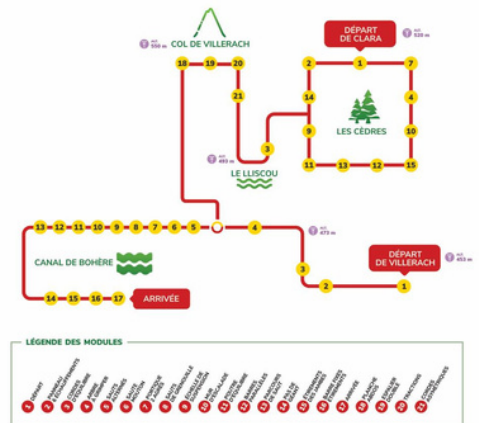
COL DE VILLERACH

ALT. 550 m

18 19 20

21

3

ALT. 485 m

LE LLISCOU

DÉPART DE CLARA

ALT. 528 m

2 1 7

14 4

9 10

11 13 12 15

LES CÈDRES

13 12 11 10 9 8 7 6 5 4

ALT. 473 m

CANAL DE BOHÈRE

3

2 1

DÉPART DE VILLERACH

ALT. 453 m

14 15 16 17 ARRIVÉE

LÉGENDE DES MODULES

1 DÉPART
2 PANNEAU D'ÉCHAUFFEMENT
3 CORDES D'ESCALADE
4 BARRE À GRIMPER
5 SAUTS DE HAIES
6 SAUTÉ EN ROTATION
7 POUTRE D'ÉQUILIBRE
8 POUTRE DE CONTACT
9 ÉCHELLE HORIZONTALE
10 MUR D'ESCALADE
11 POUTRE DE PASSAGE
12 BARRES PARALLÈLES
13 ANNEAUX DE SAUT
14 MUR DE PUSH
15 ÉTIREMENTS
16 ÉTIREMENTS
17 ARRIVÉE
18 PLANCHE ABDOS
19 STEP
20 TRACTIONS
21 ÉTIREMENTS